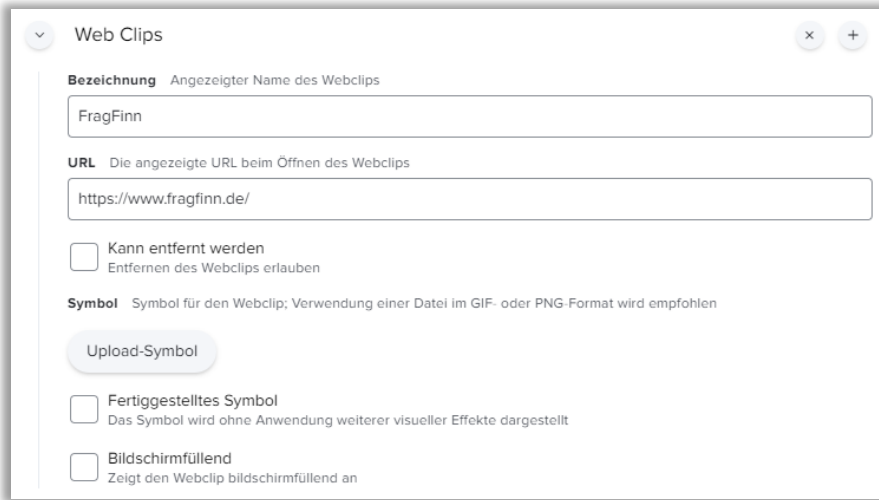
Web Clips

×  +

**Bezeichnung** Angezeigter Name des Webclips

FragFinn

**URL** Die angezeigte URL beim Öffnen des Webclips

https://www.fragfinn.de/

Kann entfernt werden
Entfernen des Webclips erlauben

**Symbol** Symbol für den Webclip; Verwendung einer Datei im GIF- oder PNG-Format wird empfohlen

Upload-Symbol

Fertiggestelltes Symbol
Das Symbol wird ohne Anwendung weiterer visueller Effekte dargestellt

Bildschirmfüllend
Zeigt den Webclip bildschirmfüllend an